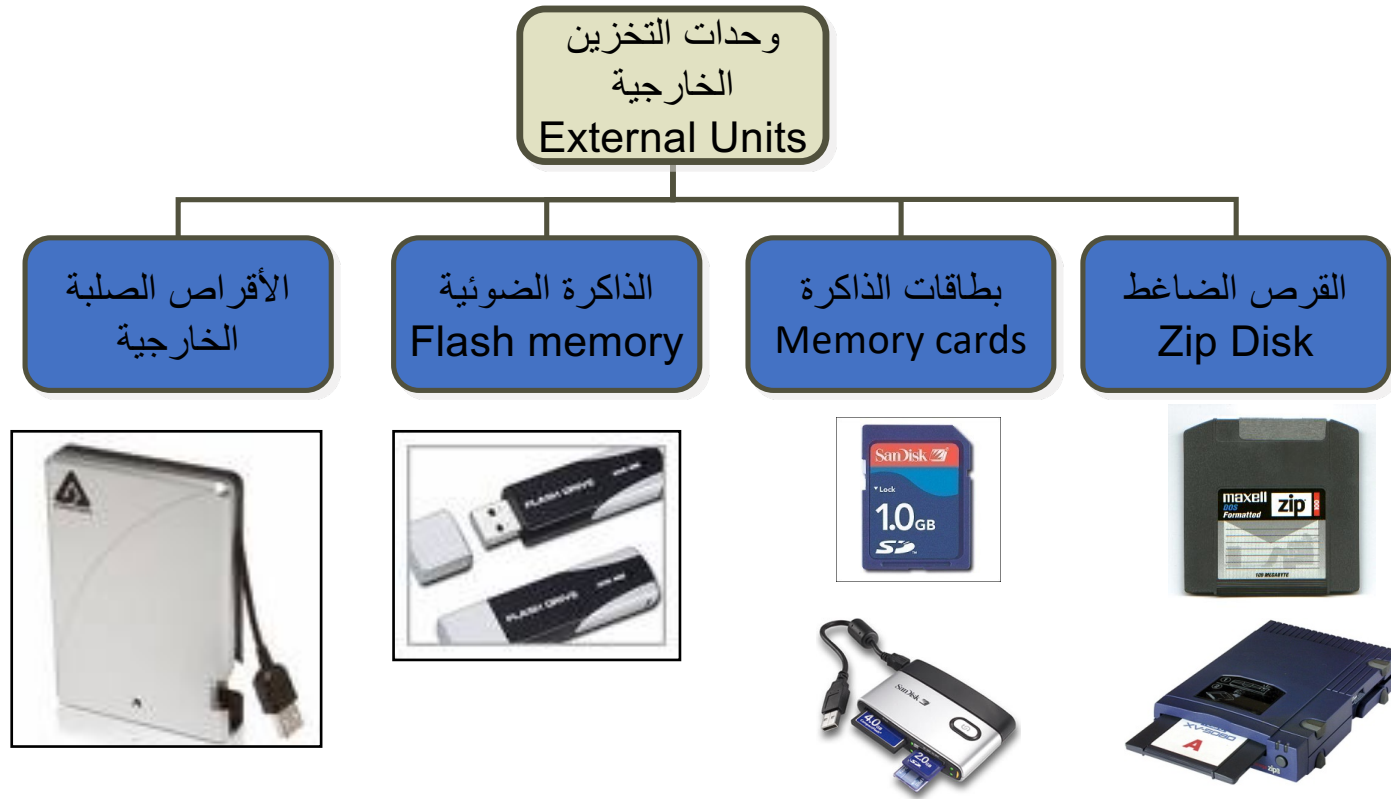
وحدات التخزين الخارجية
External Units

القرص الضاغط
Zip Disk

بطاقات الذاكرة
Memory cards

الذاكرة الضوئية
Flash memory

الأقراص الصلبة الخارجية

SanDisk
Lock
1.0GB
SD

maxell
zip
Formatted
100 MEGABYTE

FLASH DRIVE
FLASH DRIVE

SanDisk
4.0GB
2.0GB

A